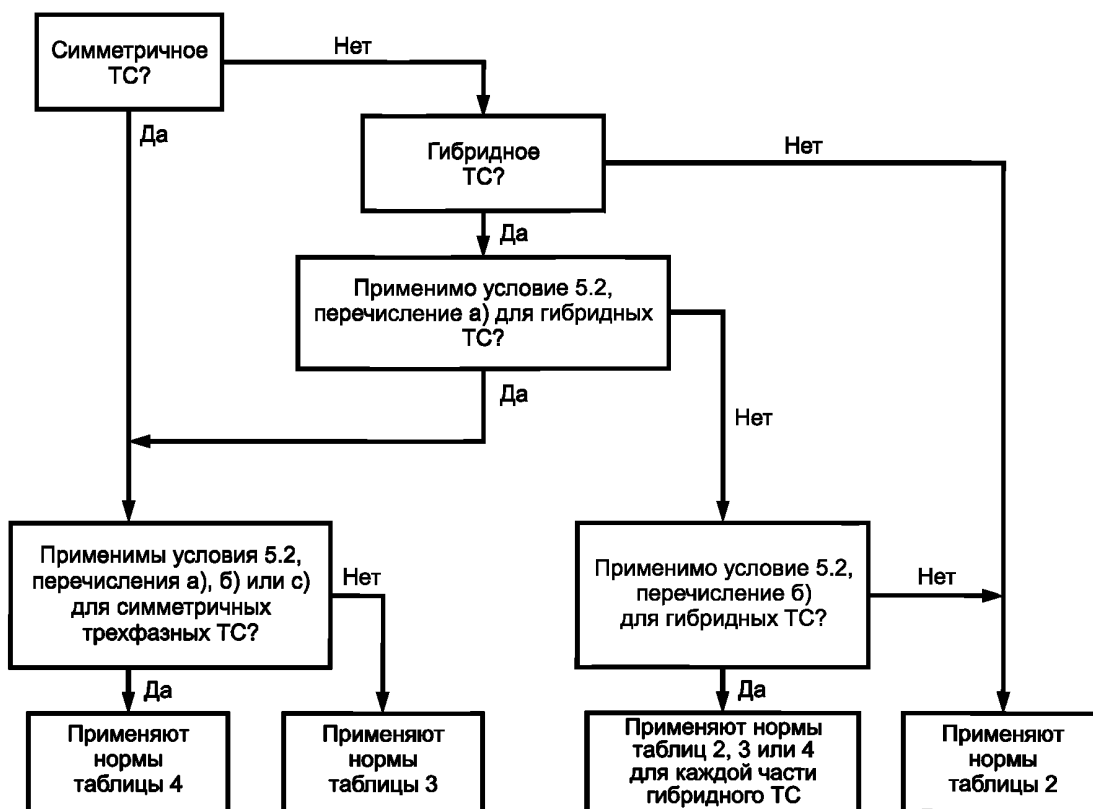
Симметричное ТС?

Нет

Да

Гибридное ТС?

Нет

Да

Применимо условие 5.2, перечисление а) для гибридных ТС?

Да

Нет

Применимы условия 5.2, перечисления а), б) или с) для симметричных трехфазных ТС?

Нет

Применимо условие 5.2, перечисление б) для гибридных ТС?

Нет

Да

Да

Применяют нормы таблицы 4

Применяют нормы таблицы 3

Применяют нормы таблиц 2, 3 или 4 для каждой части гибридного ТС

Применяют нормы таблицы 2